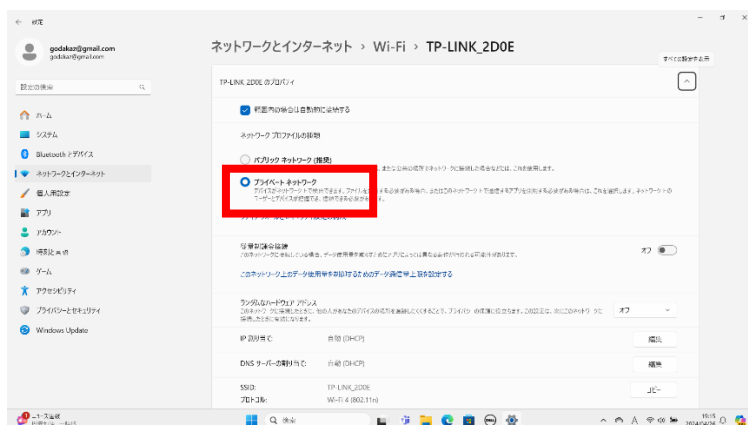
← 設定

godakaz@gmail.com
godakaz@gmail.com

設定の検索

ホーム
システム
Bluetooth とデバイス
ネットワークとインターネット
個人用設定
アプリ
アカウント
時刻と言語
ゲーム
アクセシビリティ
プライバシーとセキュリティ
Windows Update

ネットワークとインターネット › Wi-Fi › TP-LINK_2D0E

すべて設定を表示

TP-LINK_2D0E のプロパティ

範囲内の場合は自動的に接続する

ネットワーク プロファイルの種類

パブリック ネットワーク (推奨)
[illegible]

プライベート ネットワーク
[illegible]

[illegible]

従量制課金接続
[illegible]

オフ

このネットワーク上のデータ使用量を抑制するためのデータ通信量上限を設定する

ランダムなハードウェア アドレス
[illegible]

オフ

IP 割り当て: 自動 (DHCP) 編集

DNS サーバーの割り当て: 自動 (DHCP) 編集

SSID: TP-LINK_2D0E
プロトコル: Wi-Fi 4 (802.11n)

コピー

検索

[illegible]